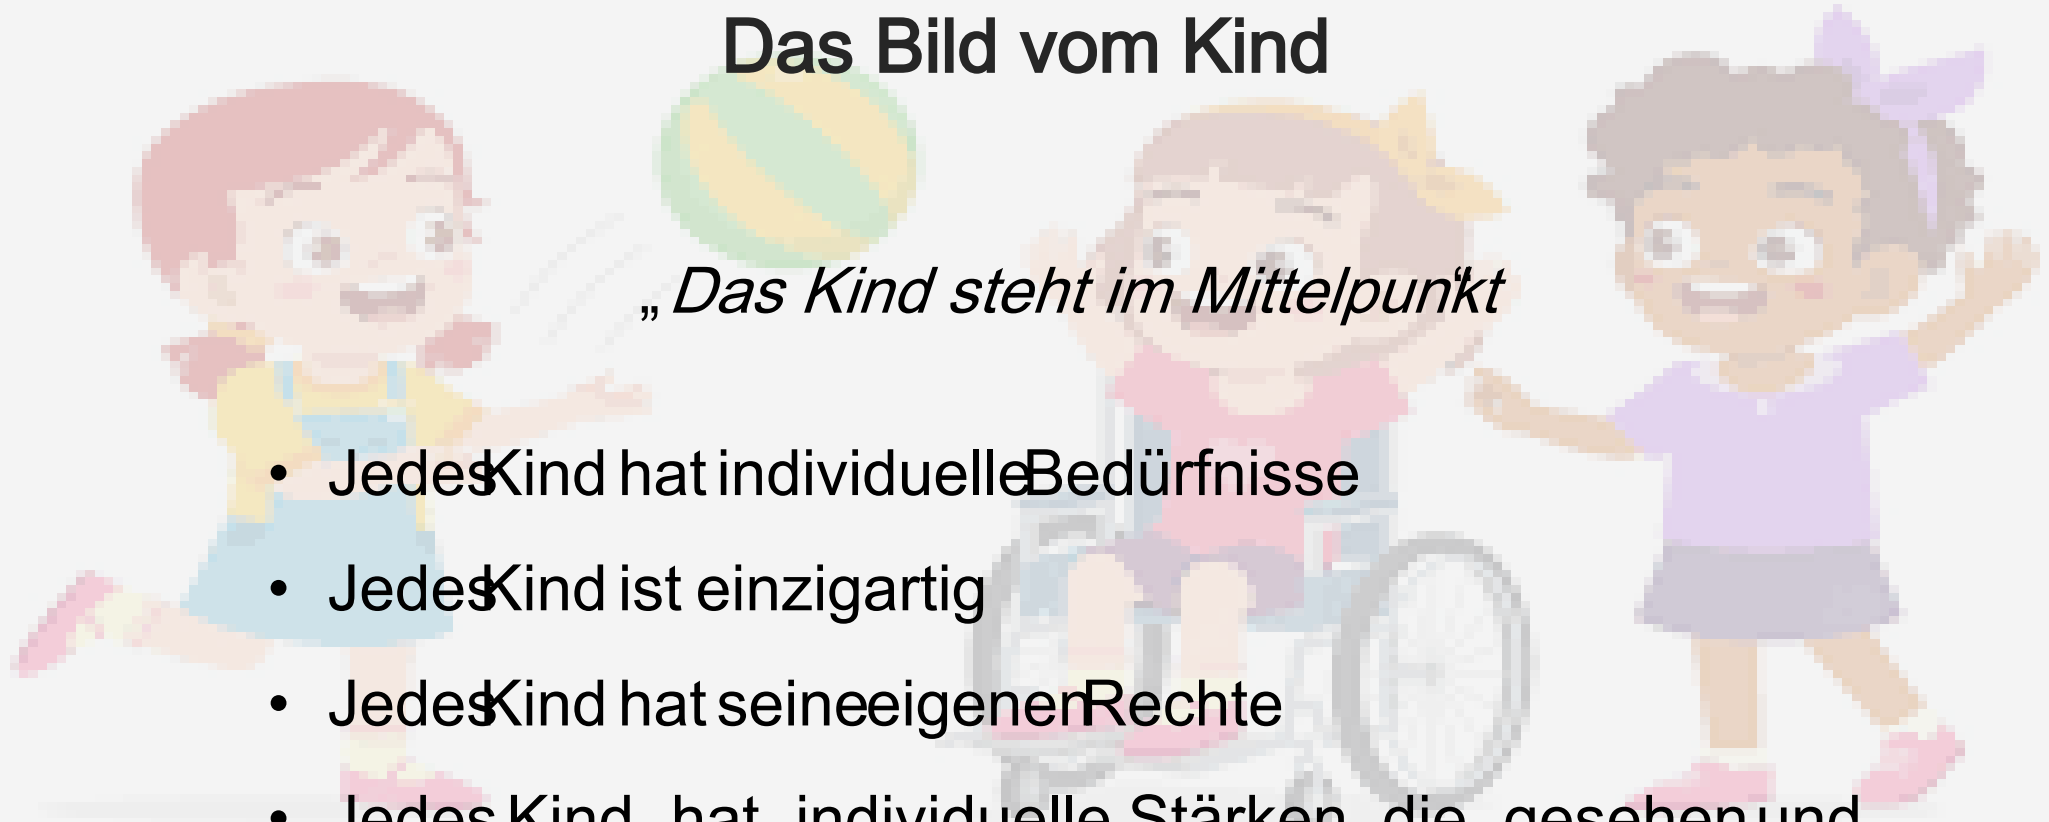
Das Bild vom Kind

„Das Kind steht im Mittelpunkt“

• Jedes Kind hat individuelle Bedürfnisse

• Jedes Kind ist einzigartig

• Jedes Kind hat seine eigenen Rechte

• Jedes Kind hat individuelle Stärken, die gesehen und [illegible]